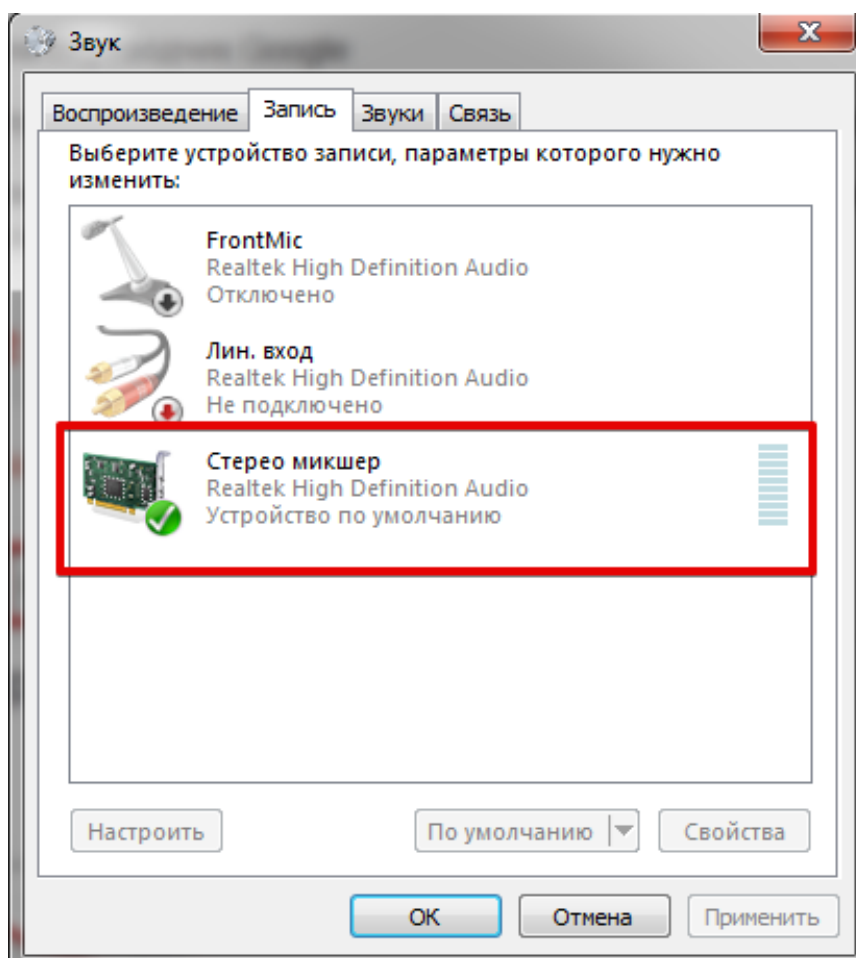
Звук

Воспроизведение Запись Звуки Связь

Выберите устройство записи, параметры которого нужно изменить:

FrontMic
Realtek High Definition Audio
Отключено

Лин. вход
Realtek High Definition Audio
Не подключено

Стерео микшер
Realtek High Definition Audio
Устройство по умолчанию

Настроить

По умолчанию

Свойства

OK

Отмена

Применить